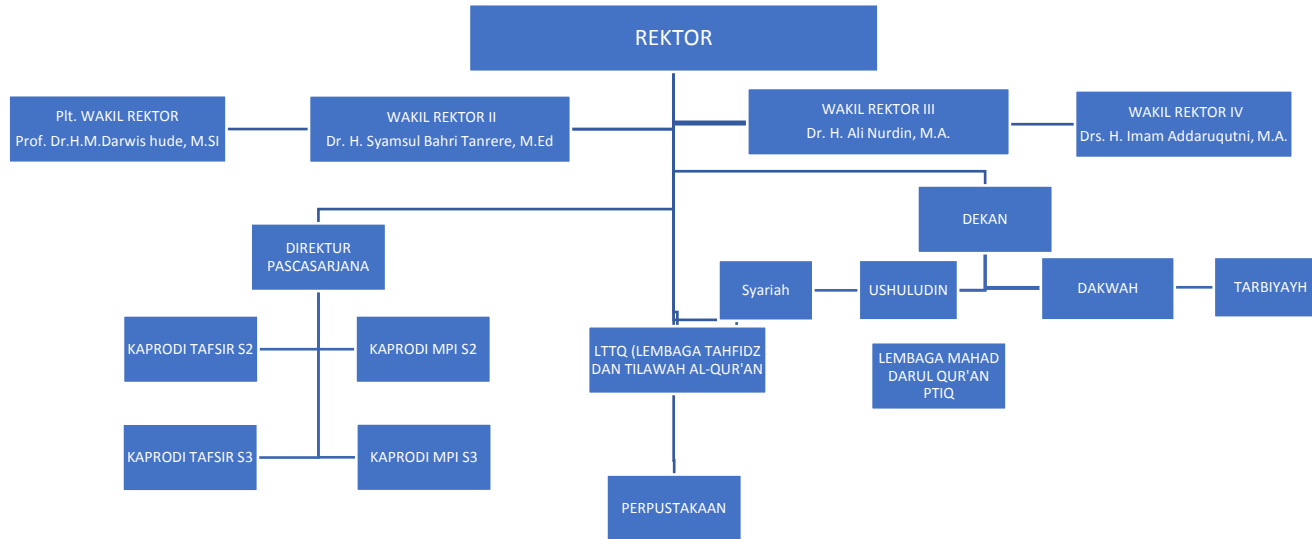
REKTOR

Plt. WAKIL REKTOR
Prof. Dr.H.M.Darwis hude, M.SI

WAKIL REKTOR II
Dr. H. Syamsul Bahri Tanrere, M.Ed

WAKIL REKTOR III
Dr. H. Ali Nurdin, M.A.

WAKIL REKTOR IV
Drs. H. Imam Addaruqutni, M.A.

DEKAN

DIREKTUR PASCASARJANA

Syariah

USHULUDIN

DAKWAH

TARBIYAYH

KAPRODI TAFSIR S2

KAPRODI MPI S2

LTTQ (LEMBAGA TAHFIDZ DAN TILAWAH AL-QUR'AN

LEMBAGA MAHAD DARUL QUR'AN PTIQ

KAPRODI TAFSIR S3

KAPRODI MPI S3

PERPUSTAKAAN